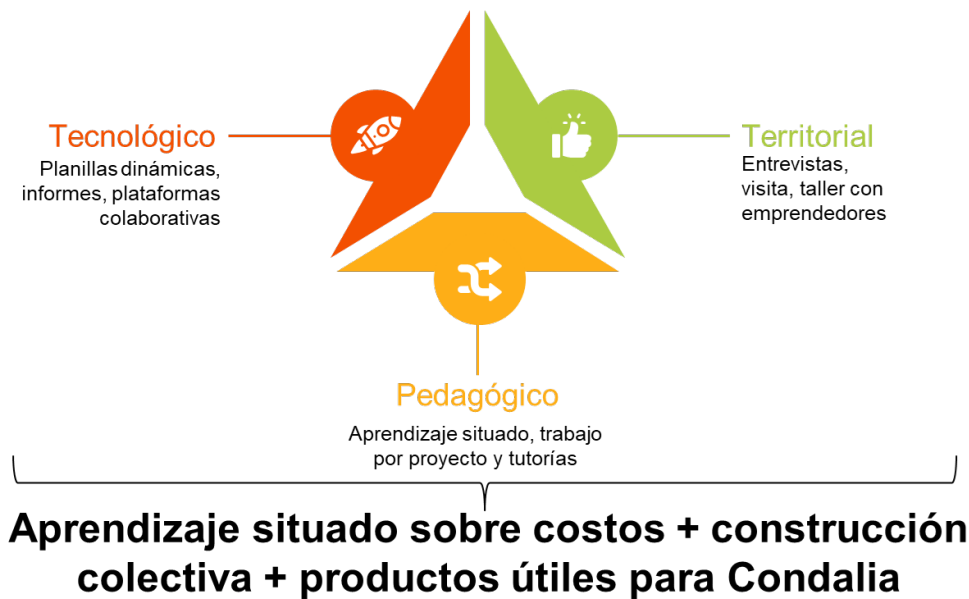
Tecnológico
Planillas dinámicas, informes, plataformas colaborativas

Territorial
Entrevistas, visita, taller con emprendedores

Pedagógico
Aprendizaje situado, trabajo por proyecto y tutorías

Aprendizaje situado sobre costos + construcción colectiva + productos útiles para Condalia